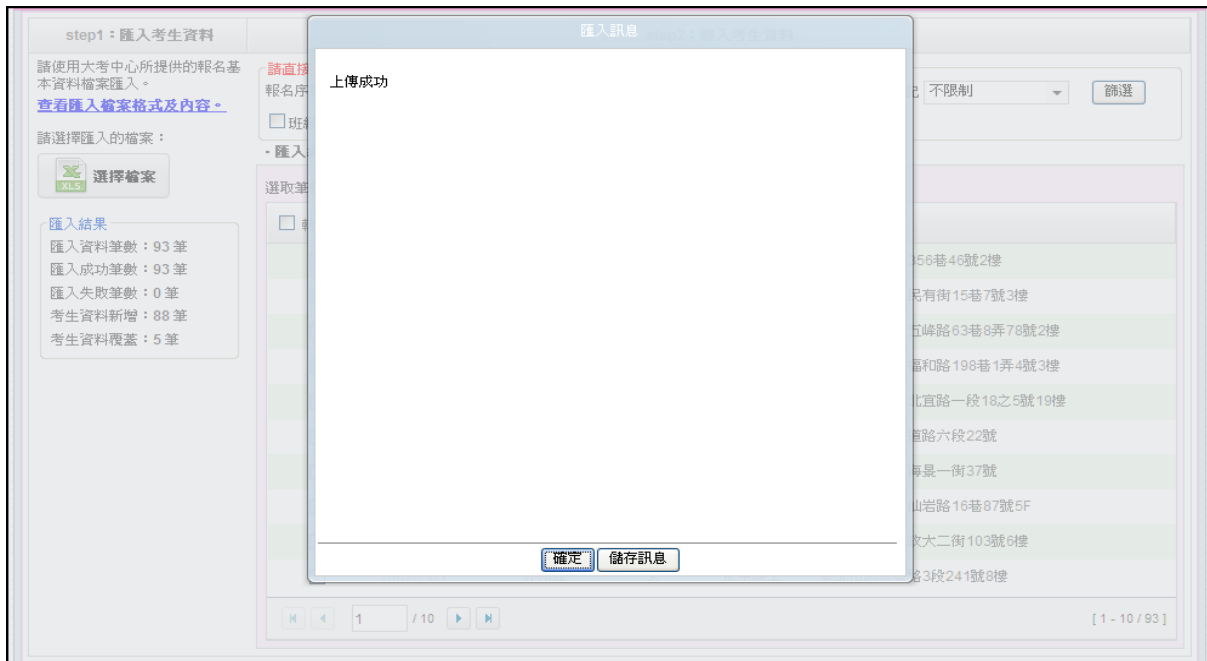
step1：匯入考生資料

請使用大考中心所提供的報名基本資料檔案匯入。
查看匯入檔案格式及內容。
請選擇匯入的檔案：
XLS 選擇檔案

匯入結果
匯入資料筆數：93 筆
匯入成功筆數：93 筆
匯入失敗筆數：0 筆
考生資料新增：88 筆
考生資料覆蓋：5 筆

請直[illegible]
報名序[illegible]
班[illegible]
- 匯入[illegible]
選取筆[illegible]

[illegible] 不限制 篩選

匯入訊息

上傳成功

確定 儲存訊息

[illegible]56巷46號2樓
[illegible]民有街15巷7號3樓
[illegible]五峰路63巷8弄78號2樓
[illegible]福和路198巷1弄4號3樓
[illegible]北宜路一段18之5號19樓
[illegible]道路六段22號
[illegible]海曼一街37號
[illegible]山岩路16巷87號5F
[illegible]政大二街103號6樓
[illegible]路3段241號8樓

1 / 10

[ 1 - 10 / 93 ]